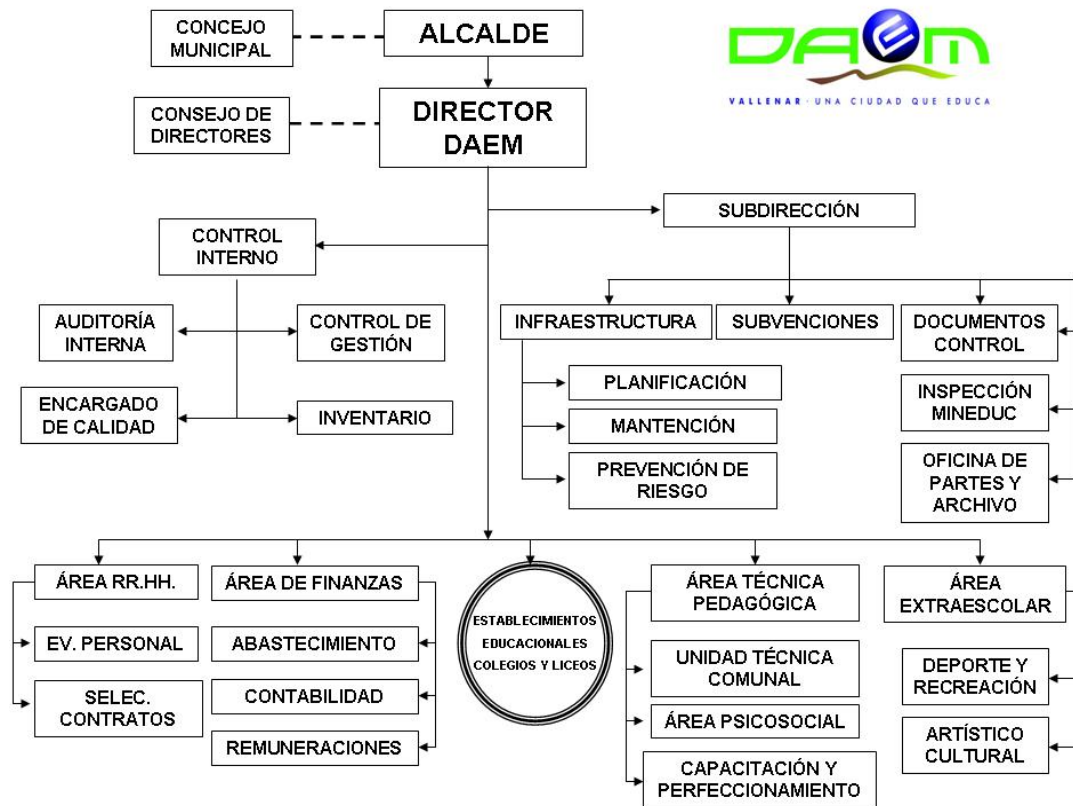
CONCEJO MUNICIPAL

ALCALDE

DAEM
VALLENAR · UNA CIUDAD QUE EDUCA

CONSEJO DE DIRECTORES

DIRECTOR DAEM

SUBDIRECCIÓN

CONTROL INTERNO

AUDITORÍA INTERNA

CONTROL DE GESTIÓN

ENCARGADO DE CALIDAD

INVENTARIO

INFRAESTRUCTURA

SUBVENCIONES

DOCUMENTOS CONTROL

PLANIFICACIÓN

MANTENCIÓN

PREVENCIÓN DE RIESGO

INSPECCIÓN MINEDUC

OFICINA DE PARTES Y ARCHIVO

ÁREA RR.HH.

EV. PERSONAL

SELEC. CONTRATOS

ÁREA DE FINANZAS

ABASTECIMIENTO

CONTABILIDAD

REMUNERACIONES

ESTABLECIMIENTOS EDUCACIONALES COLEGIOS Y LICEOS

ÁREA TÉCNICA PEDAGÓGICA

UNIDAD TÉCNICA COMUNAL

ÁREA PSICOSOCIAL

CAPACITACIÓN Y PERFECCIONAMIENTO

ÁREA EXTRAESCOLAR

DEPORTE Y RECREACIÓN

ARTÍSTICO CULTURAL